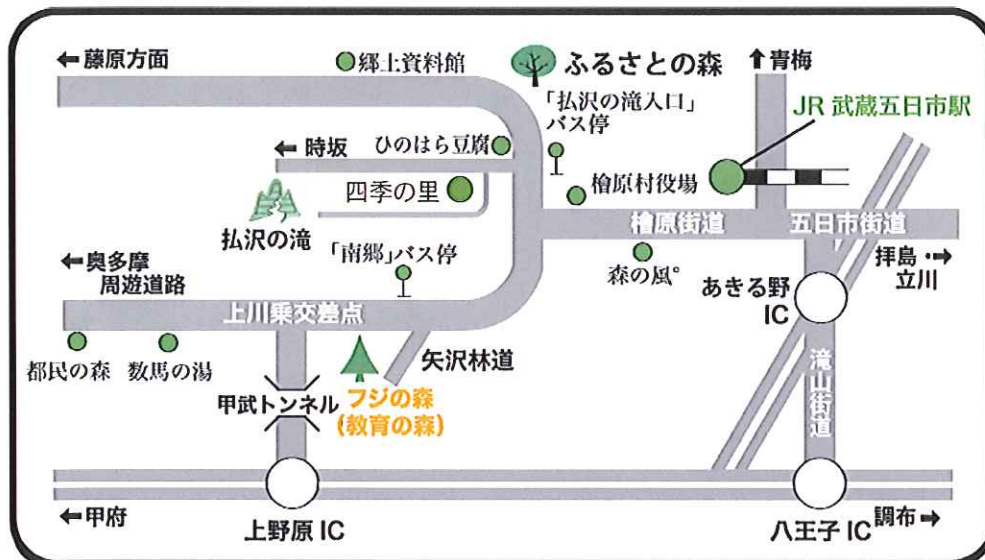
←藤原方面

郷土資料館

ふるさとの森

↑青梅

「払沢の滝入口」バス停

JR 武蔵五日市駅

←時坂

ひのはら豆腐

檜原村役場

四季の里

払沢の滝

檜原街道

五日市街道

「南郷」バス停

森の風°

←奥多摩周遊道路

拝島→立川

あきる野IC

上川乗交差点

都民の森

数馬の湯

矢沢林道

滝山街道

甲武トンネル

フジの森(教育の森)

←甲府

上野原 IC

八王子 IC

調布→